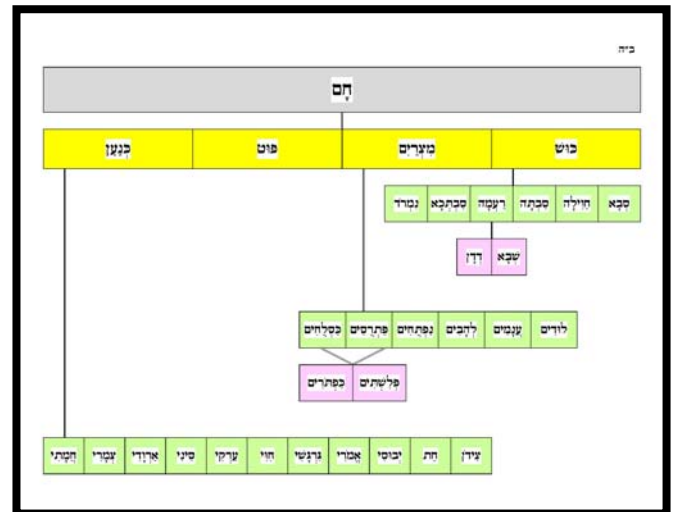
ב״ה

חָם

| כּוּשׁ | מִצְרַיִם | פּוּט | כְנָעַן |
|---|---|---|---|

| סְבָא | חֲוִילָה | סַבְתָּה | רַעְמָה | סַבְתְּכָא | נִמְרֹד |
|---|---|---|---|---|---|

| שְׁבָא | דְדָן |
|---|---|

| לוּדִים | עֲנָמִים | לְהָבִים | נַפְתֻּחִים | פַּתְרֻסִים | כַּסְלֻחִים |
|---|---|---|---|---|---|

| פְּלִשְׁתִּים | כַּפְתֹּרִים |
|---|---|

| צִידֹן | חֵת | יְבוּסִי | אֱמֹרִי | גִּרְגָּשִׁי | חִוִּי | עַרְקִי | סִינִי | אַרְוָדִי | צְמָרִי | חֲמָתִי |
|---|---|---|---|---|---|---|---|---|---|---|